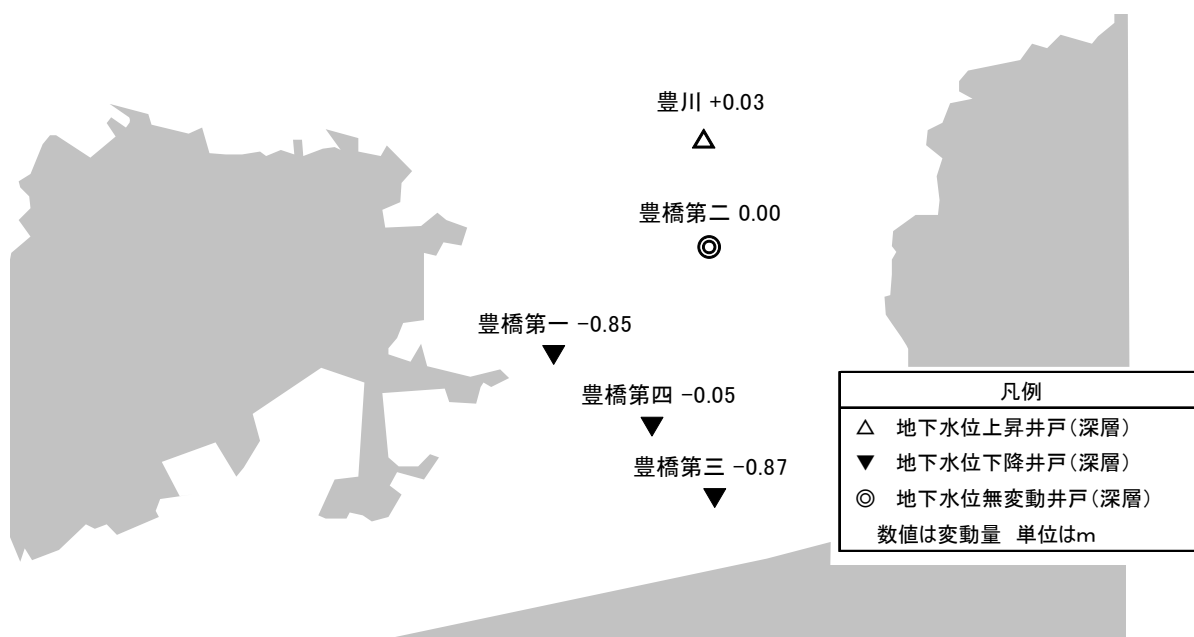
豊川 +0.03
△

豊橋第二 0.00
◎

豊橋第一 −0.85
▼

豊橋第四 −0.05
▼

豊橋第三 −0.87
▼

| 凡例 |
|---|
| △ 地下水位上昇井戸(深層) |
| ▼ 地下水位下降井戸(深層) |
| ◎ 地下水位無変動井戸(深層) |
| 数値は変動量 単位はm |